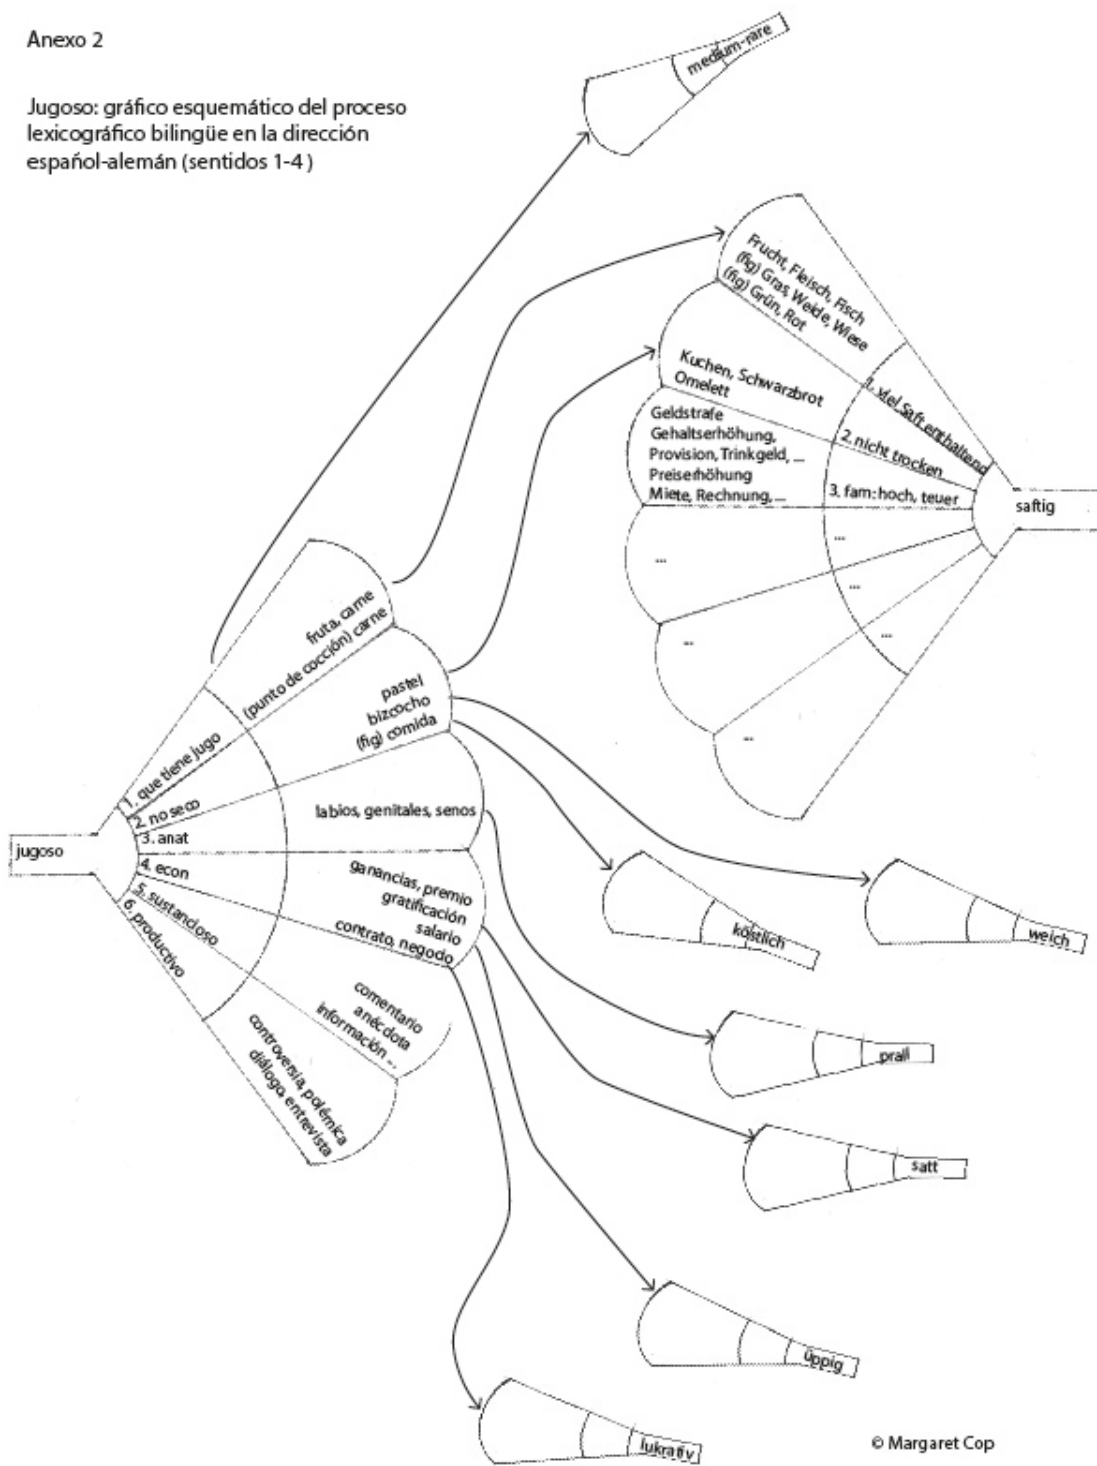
Anexo 2

Jugoso: gráfico esquemático del proceso lexicográfico bilingüe en la dirección español-alemán (sentidos 1-4)

medium-rare

Frucht, Fleisch, Fisch
(fig) Gras Weide, Wiese
(fig) Grün, Rot

Kuchen, Schwarzbrot
Omelett

Geldstrafe
Gehaltserhöhung,
Provision, Trinkgeld, ...
Preiserhöhung
Miete, Rechnung, ...

1. viel Saft enthaltend
2. nicht trocken
3. fam: hoch, teuer

saftig

...
...
...
...
...
...

fruta, carne
(punto de cocción) carne

pastel
bizcocho
(fig) comida

labios, genitales, senos

ganancias, premio
gratificación
salario
contrato, negocio

comentario
anécdota
información ...

controversia, polémica
diálogo, entrevista

1. que tiene jugo
2. no seco
3. anat
4. econ
5. sustancioso
6. productivo

jugoso

köstlich

weich

prall

satt

üppig

lukrativ

© Margaret Cop